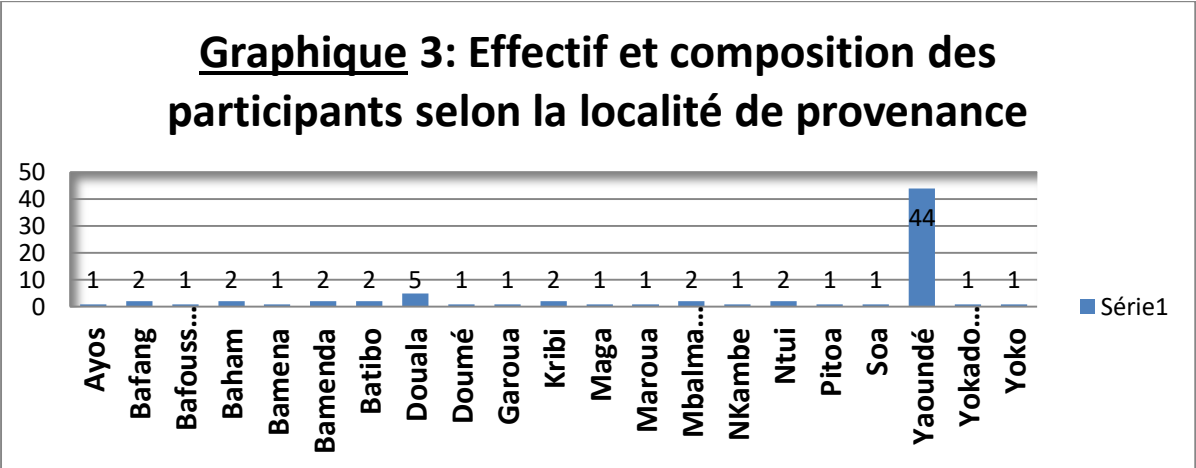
Graphique 3: Effectif et composition des participants selon la localité de provenance

50
40
30
20
10
0

1 2 1 2 1 2 2 5 1 1 2 1 1 2 1 2 1 1 44 1 1

Ayos
Bafang
Bafouss...
Baham
Bamena
Bamenda
Batibo
Douala
Doumé
Garoua
Kribi
Maga
Maroua
Mbalma...
NKambe
Ntui
Pitoa
Soa
Yaoundé
Yokado...
Yoko

Série1